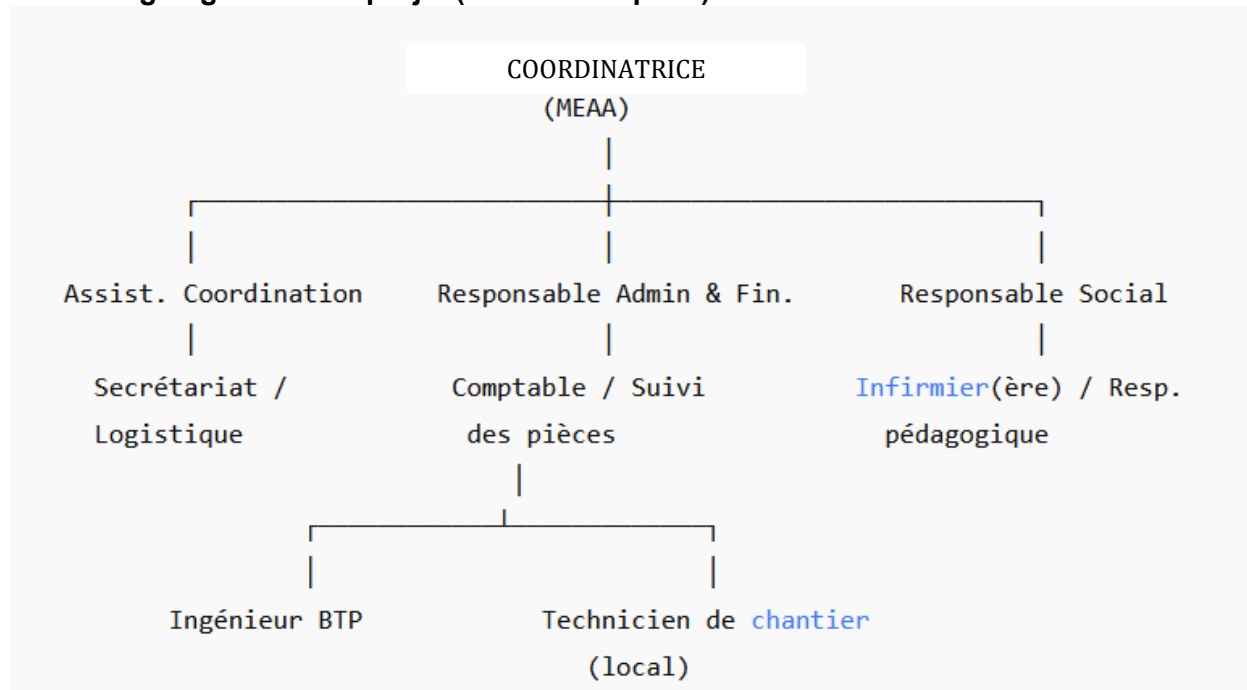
COORDINATRICE
(MEAA)

Assist. Coordination

Secrétariat / Logistique

Responsable Admin & Fin.

Comptable / Suivi des pièces

Ingénieur BTP

Technicien de chantier (local)

Responsable Social

Infirmier(ère) / Resp. pédagogique